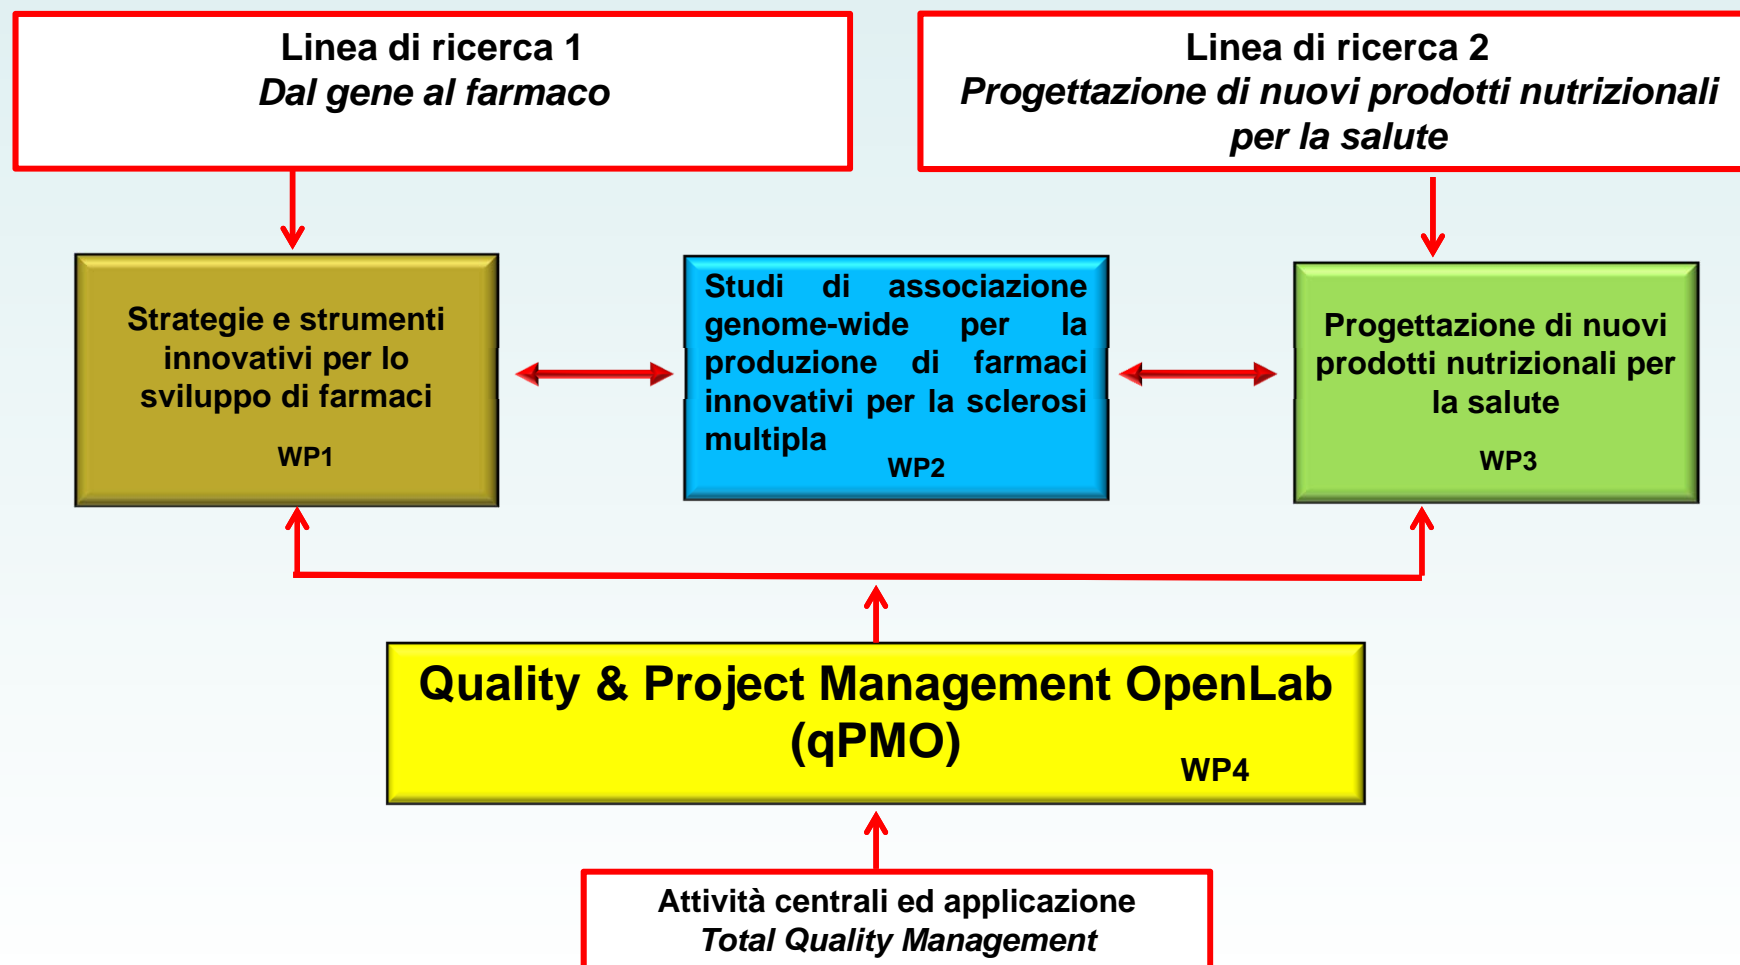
Linea di ricerca 1
*Dal gene al farmaco*

Linea di ricerca 2
*Progettazione di nuovi prodotti nutrizionali per la salute*

Strategie e strumenti innovativi per lo sviluppo di farmaci

WP1

Studi di associazione genome-wide per la produzione di farmaci innovativi per la sclerosi multipla

WP2

Progettazione di nuovi prodotti nutrizionali per la salute

WP3

Quality & Project Management OpenLab (qPMO)

WP4

Attività centrali ed applicazione
*Total Quality Management*